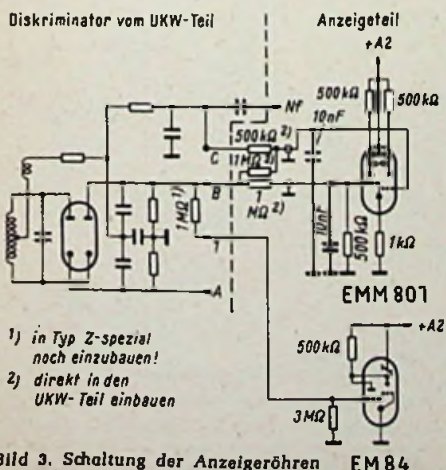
Diskriminator vom UKW-Teil

Anzeigeteil

+A2

500kΩ

500kΩ

Nf

500kΩ 2)

10nF

C

1MΩ 2)

B

1 MΩ 2)

1MΩ 1)

10nF

500kΩ

1kΩ

A

EMM 801

1) in Typ Z-spezial noch einzubauen!

2) direkt in den UKW-Teil einbauen

500kΩ

+A2

3MΩ

Bild 3. Schaltung der Anzeigeröhren

EM 84